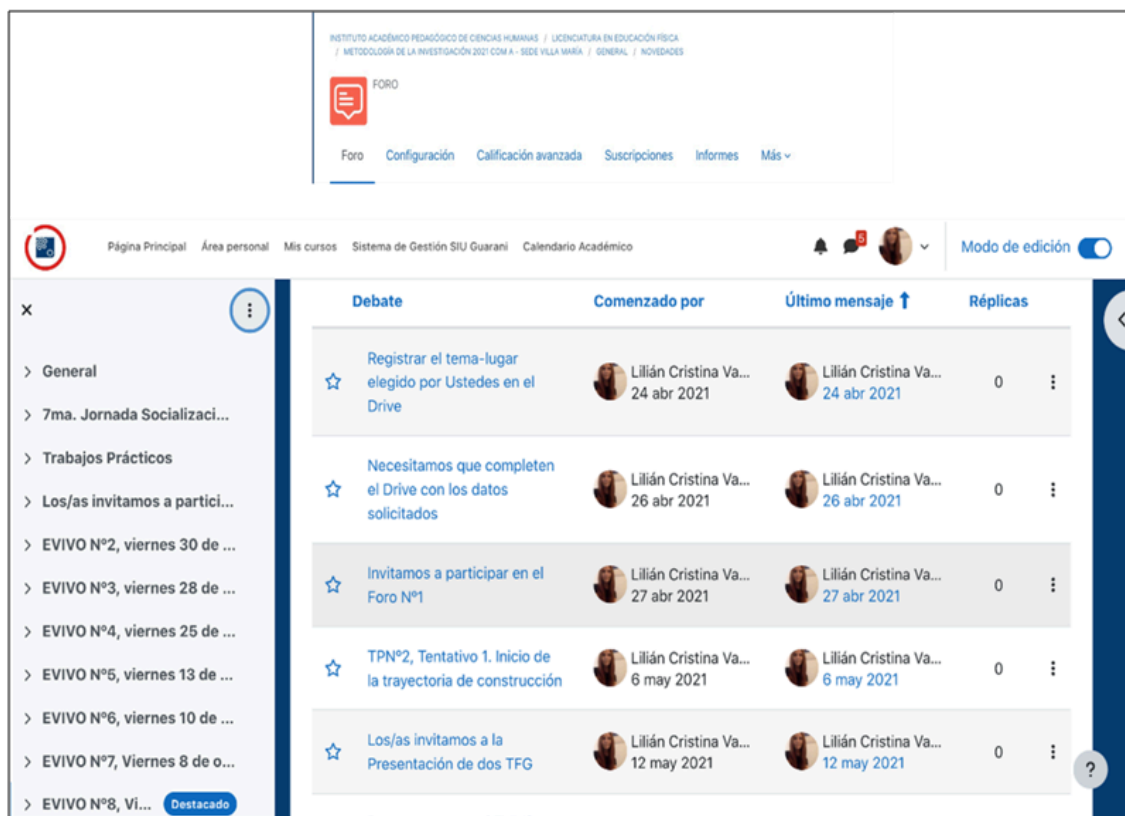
INSTITUTO ACADÉMICO PEDAGÓGICO DE CIENCIAS HUMANAS / LICENCIATURA EN EDUCACIÓN FÍSICA / METODOLOGÍA DE LA INVESTIGACIÓN 2021 COM A - SEDE VILLA MARÍA / GENERAL / NOVEDADES

FORO

Foro Configuración Calificación avanzada Suscripciones Informes Más

Página Principal Área personal Mis cursos Sistema de Gestión SIU Guarani Calendario Académico

5

Modo de edición

×

> General
> 7ma. Jornada Socializaci...
> Trabajos Prácticos
> Los/as invitamos a partici...
> EVIVO Nº2, viernes 30 de ...
> EVIVO Nº3, viernes 28 de ...
> EVIVO Nº4, viernes 25 de ...
> EVIVO Nº5, viernes 13 de ...
> EVIVO Nº6, viernes 10 de ...
> EVIVO Nº7, Viernes 8 de o...
> EVIVO Nº8, Vi... Destacado

| Debate | Comenzado por | Último mensaje | Réplicas |
|---|---|---|---|
| Registrar el tema-lugar elegido por Ustedes en el Drive | Lilián Cristina Va... 24 abr 2021 | Lilián Cristina Va... 24 abr 2021 | 0 |
| Necesitamos que completen el Drive con los datos solicitados | Lilián Cristina Va... 26 abr 2021 | Lilián Cristina Va... 26 abr 2021 | 0 |
| Invitamos a participar en el Foro Nº1 | Lilián Cristina Va... 27 abr 2021 | Lilián Cristina Va... 27 abr 2021 | 0 |
| TPNº2, Tentativo 1. Inicio de la trayectoria de construcción | Lilián Cristina Va... 6 may 2021 | Lilián Cristina Va... 6 may 2021 | 0 |
| Los/as invitamos a la Presentación de dos TFG | Lilián Cristina Va... 12 may 2021 | Lilián Cristina Va... 12 may 2021 | 0 |

?